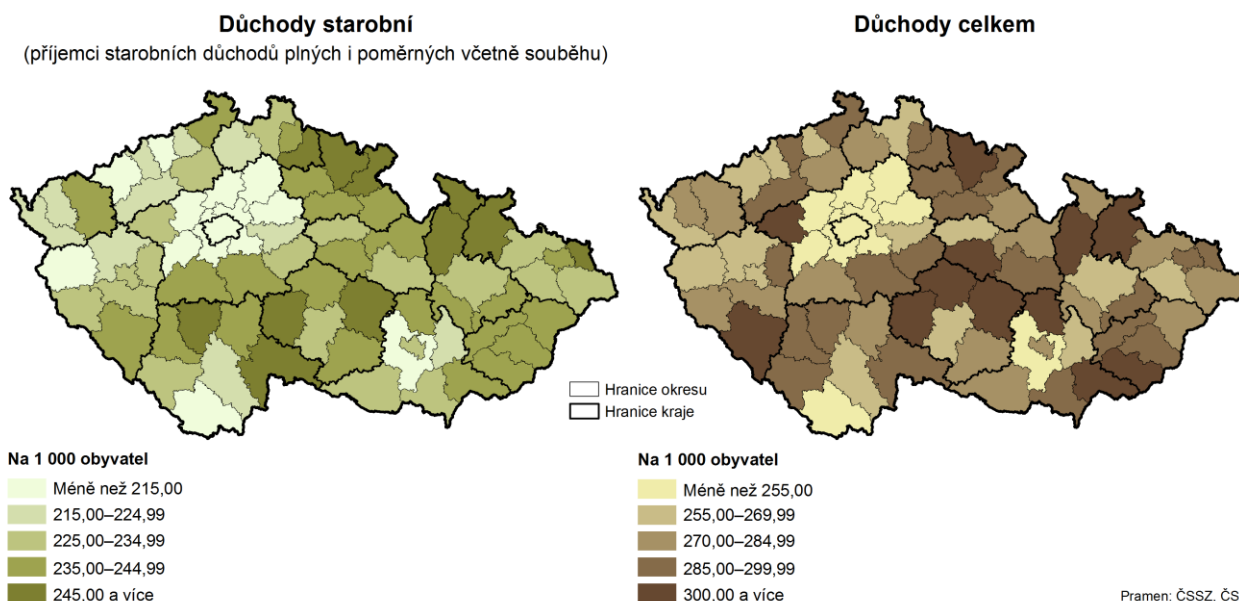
Důchody starobní
(příjemci starobních důchodů plných i poměrných včetně souběhu)

Důchody celkem

Hranice okresu
Hranice kraje

Na 1 000 obyvatel
Méně než 215,00
215,00–224,99
225,00–234,99
235,00–244,99
245,00 a více

Na 1 000 obyvatel
Méně než 255,00
255,00–269,99
270,00–284,99
285,00–299,99
300,00 a více

Pramen: ČSSZ, ČS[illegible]